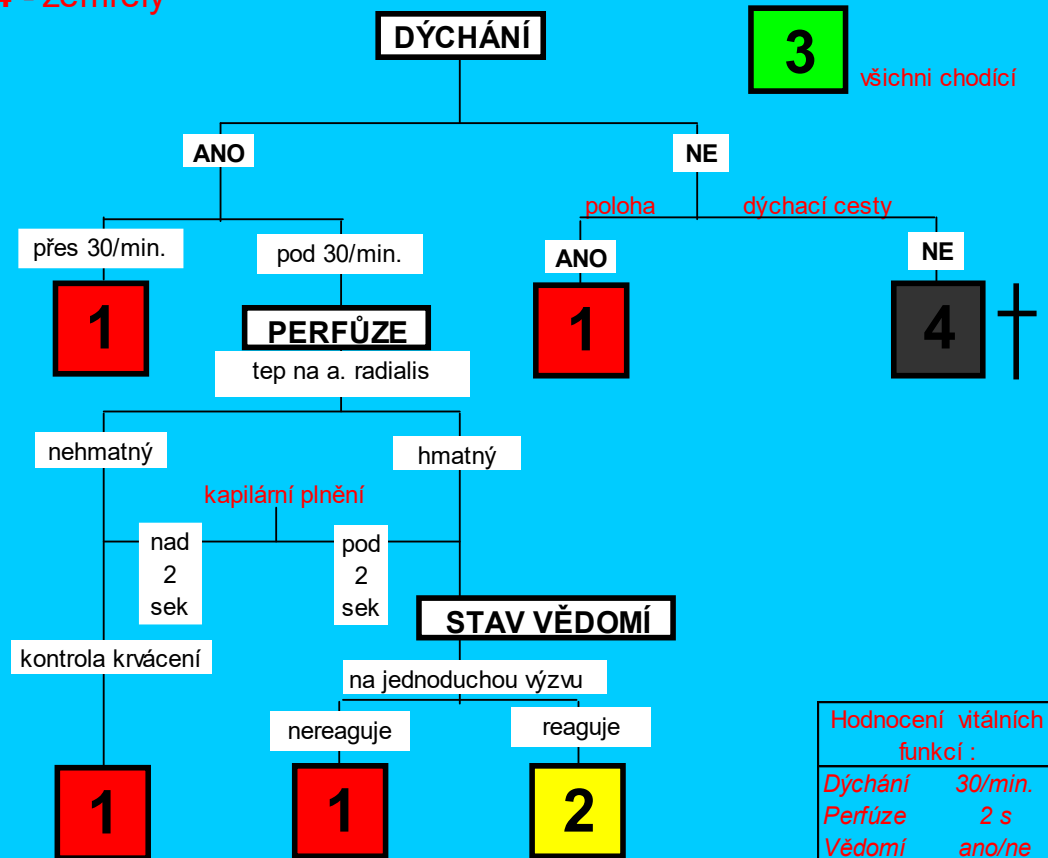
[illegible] - zemřelý

DÝCHÁNÍ

3 všichni chodící

ANO

NE

poloha

dýchací cesty

přes 30/min.

pod 30/min.

ANO

NE

1

PERFŮZE

1

4 †

tep na a. radialis

nehmatný

hmatný

kapilární plnění

nad 2 sek

pod 2 sek

STAV VĚDOMÍ

kontrola krvácení

na jednoduchou výzvu

nereaguje

reaguje

1

1

2

| Hodnocení vitálních funkcí : | |
|---|---|
| *Dýchání* | *30/min.* |
| *Perfúze* | *2 s* |
| *Vědomí* | *ano/ne* |